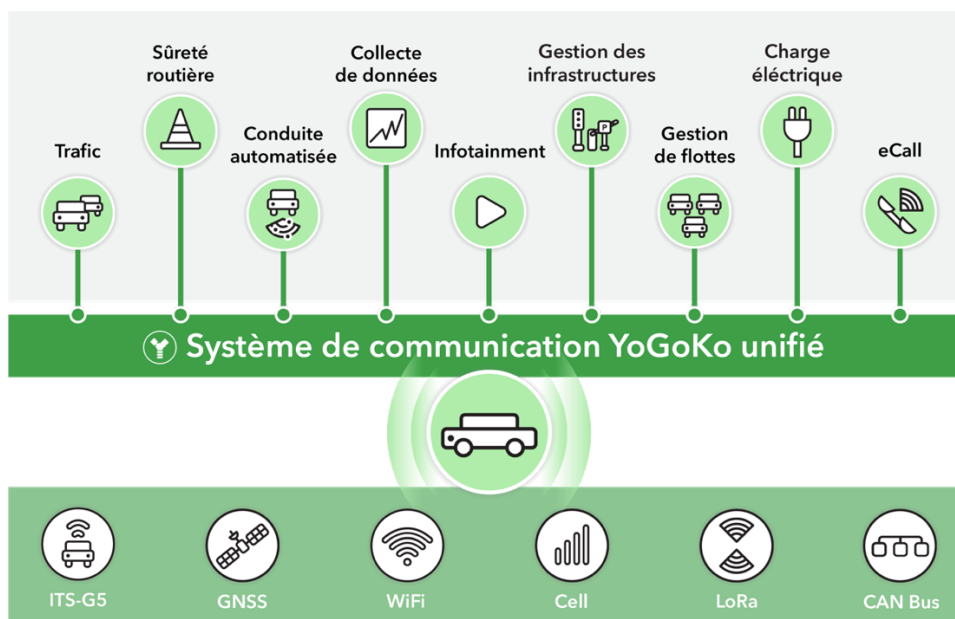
Trafic

Sûreté routière

Conduite automatisée

Collecte de données

Infotainment

Gestion des infrastructures

Gestion de flottes

Charge éléctrique

eCall

Système de communication YoGoKo unifié

ITS-G5

GNSS

WiFi

Cell

LoRa

CAN Bus